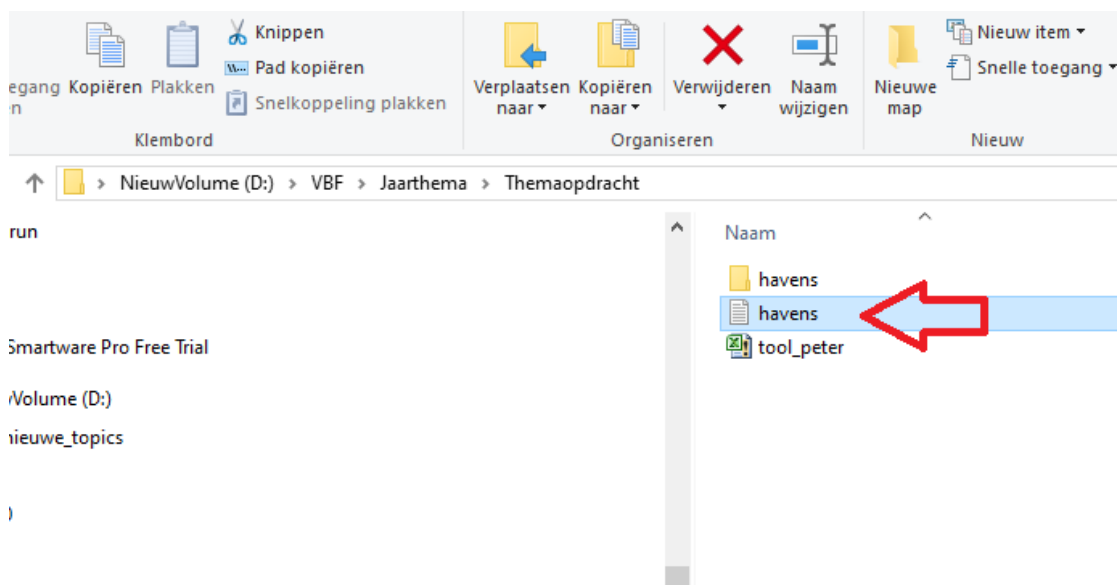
egang
n

Kopiëren Plakken

Knippen
Pad kopiëren
Snelkoppeling plakken

Klembord

Verplaatsen naar
Kopiëren naar
Verwijderen
Naam wijzigen

Organiseren

Nieuwe map
Nieuw item
Snelle toegang

Nieuw

NieuwVolume (D:) › VBF › Jaarthema › Themaopdracht

run

Smartware Pro Free Trial

Volume (D:)

nieuwe_topics

)

Naam

havens
havens
tool_peter